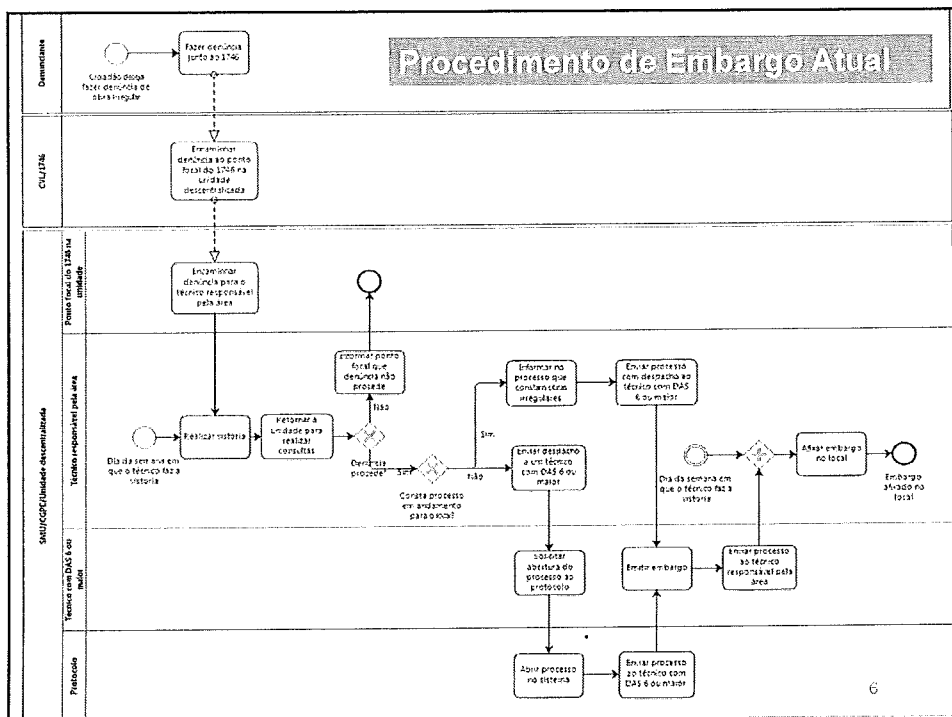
Demandante

Cidadão deseja fazer denúncia de obra irregular

Fazer denúncia junto ao 1746

Procedimento de Embargo Atual

CIL/1746

Encaminhar denúncia ao ponto focal do 1746 na unidade descentralizada

SMU/CGPE/Unidade descentralizada

Ponto focal do 1746 na unidade

Encaminhar denúncia para o técnico responsável pela área

Técnico responsável pela área

Informar ponto focal que denúncia não procede

Não

Dia da semana em que o técnico faz a vistoria

Realizar vistoria

Retornar à Unidade para realizar consultas

Denúncia procede?

Sim

Constata processo em andamento para o local?

Sim

Não

Informar no processo que constam obras irregulares

Enviar despacho a um técnico com DAS 6 ou maior

Enviar processo com despacho ao técnico com DAS 6 ou maior

Dia da semana em que o técnico faz a vistoria

Afixar embargo no local

Embargo afixado no local

Técnico com DAS 6 ou maior

Solicitar abertura de processo ao protocolo

Emitir embargo

Enviar processo ao técnico responsável pela área

Protocolo

Abrir processo no sistema

Enviar processo ao técnico com DAS 6 ou maior

6